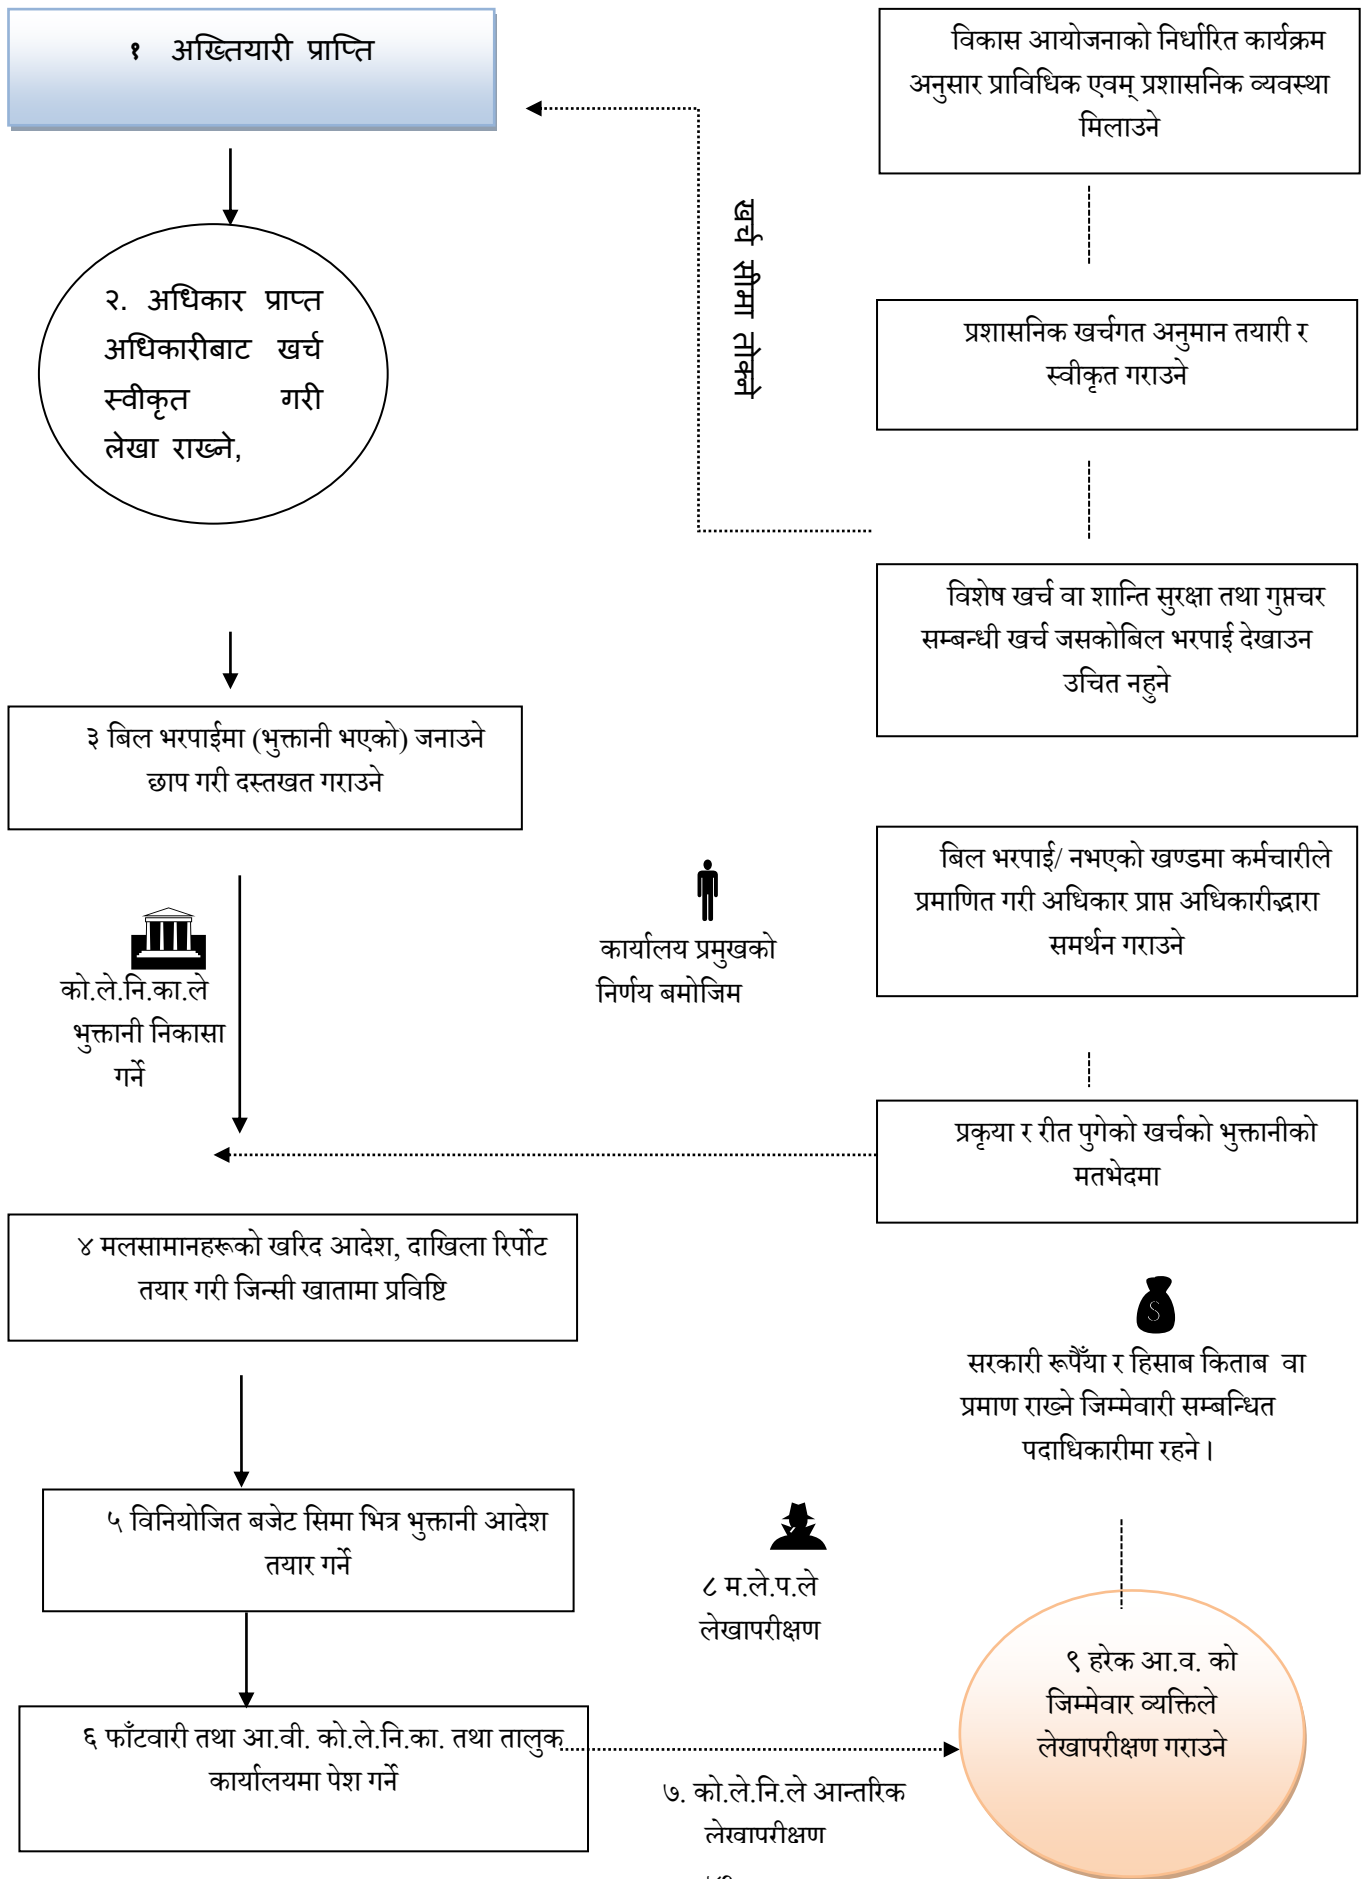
१ अख्तियारी प्राप्ति

विकास आयोजनाको निर्धारित कार्यक्रम अनुसार प्राविधिक एवम् प्रशासनिक व्यवस्था मिलाउने

२. अधिकार प्राप्त अधिकारीबाट खर्च स्वीकृत गरी लेखा राख्ने,

खर्च सीमा तोक्ने

प्रशासनिक खर्चगत अनुमान तयारी र स्वीकृत गराउने

विशेष खर्च वा शान्ति सुरक्षा तथा गुप्तचर सम्बन्धी खर्च जसकोबिल भरपाई देखाउन उचित नहुने

३ बिल भरपाईमा (भुक्तानी भएको) जनाउने छाप गरी दस्तखत गराउने

बिल भरपाई/ नभएको खण्डमा कर्मचारीले प्रमाणित गरी अधिकार प्राप्त अधिकारीद्धारा समर्थन गराउने

कार्यालय प्रमुखको निर्णय बमोजिम

को.ले.नि.का.ले भुक्तानी निकासा गर्ने

प्रकृया र रीत पुगेको खर्चको भुक्तानीको मतभेदमा

४ मलसामानहरूको खरिद आदेश, दाखिला रिर्पोट तयार गरी जिन्सी खातामा प्रविष्टि

सरकारी रूपैंया र हिसाब किताब वा प्रमाण राख्ने जिम्मेवारी सम्बन्धित पदाधिकारीमा रहने।

५ विनियोजित बजेट सिमा भित्र भुक्तानी आदेश तयार गर्ने

८ म.ले.प.ले लेखापरीक्षण

९ हरेक आ.व. को जिम्मेवार व्यक्तिले लेखापरीक्षण गराउने

६ फाँटवारी तथा आ.वी. को.ले.नि.का. तथा तालुक कार्यालयमा पेश गर्ने

७. को.ले.नि.ले आन्तरिक लेखापरीक्षण